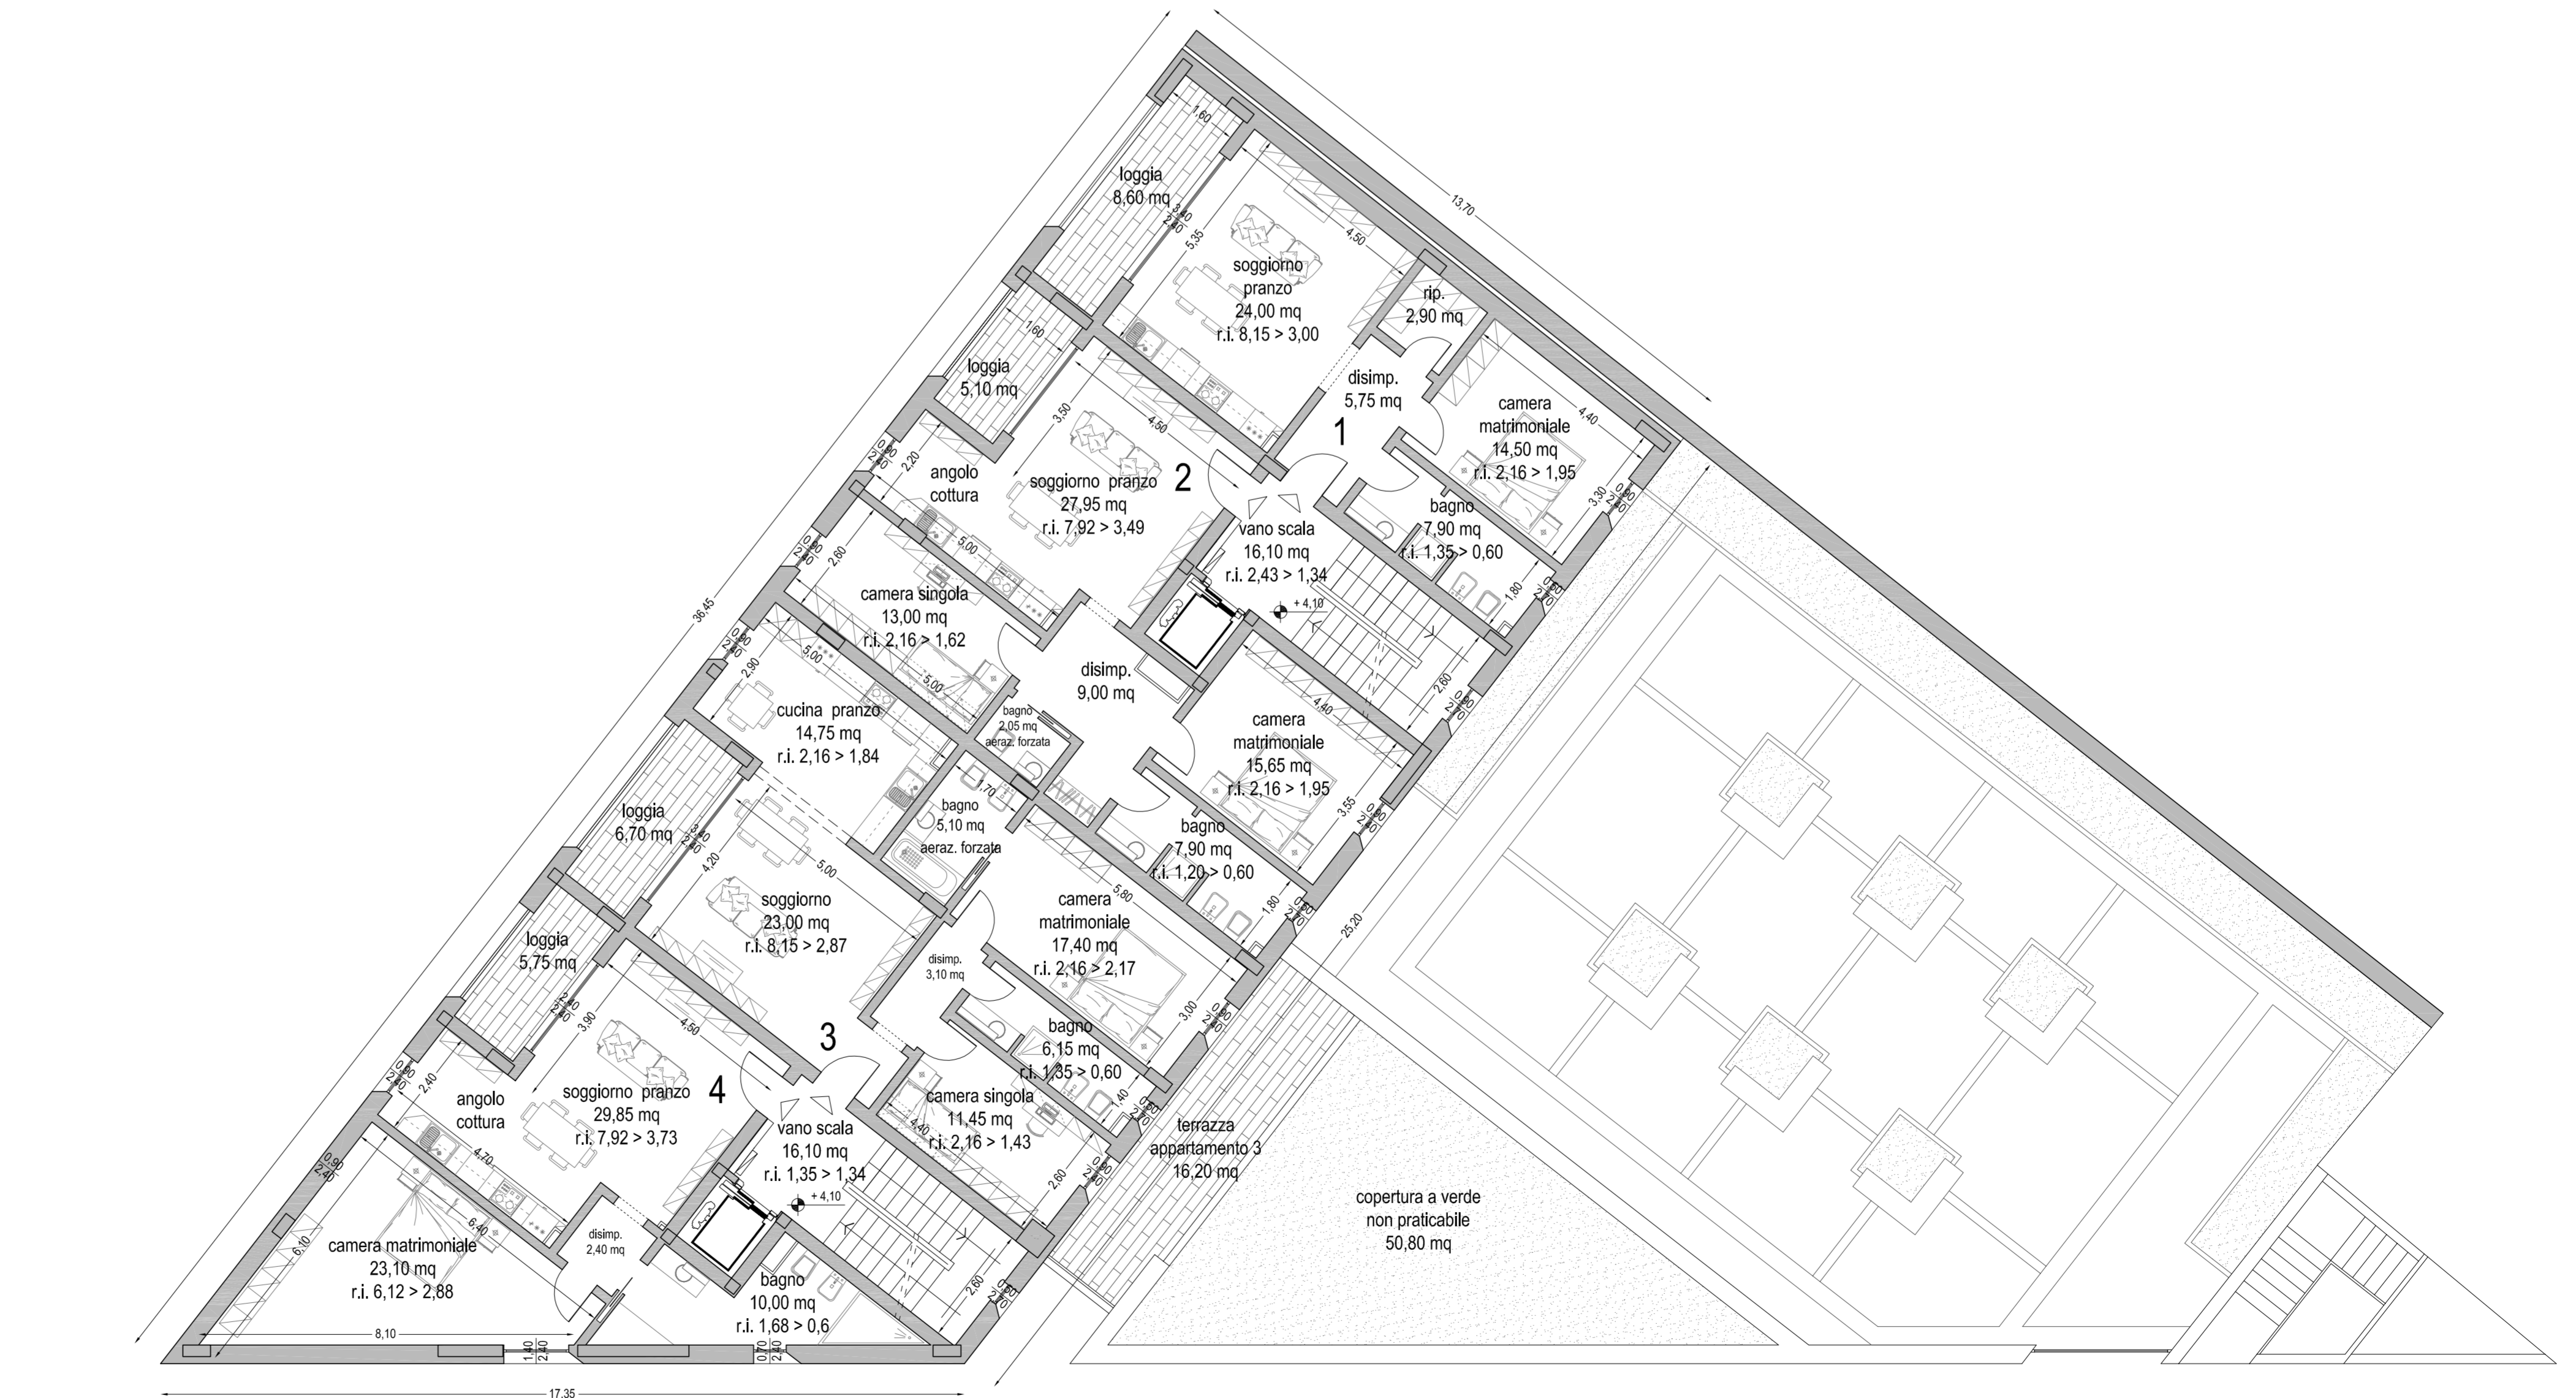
loggia
8,60 mq

soggiorno
pranzo
24,00 mq
r.i. 8,15 > 3,00

rip.
2,90 mq

disimp.
5,75 mq

camera
matrimoniale
14,50 mq
r.i. 2,16 > 1,95

bagno
7,90 mq
r.i. 1,35 > 0,60

1

loggia
5,10 mq

angolo
cottura

soggiorno pranzo
27,95 mq
r.i. 7,92 > 3,49

2

vano scala
16,10 mq
r.i. 2,43 > 1,34

+ 4,10

camera singola
13,00 mq
r.i. 2,16 > 1,62

disimp.
9,00 mq

bagno
2,05 mq
aeraz. forzata

cucina pranzo
14,75 mq
r.i. 2,16 > 1,84

camera
matrimoniale
15,65 mq
r.i. 2,16 > 1,95

bagno
5,10 mq
aeraz. forzata

bagno
7,90 mq
r.i. 1,20 > 0,60

loggia
6,70 mq

soggiorno
23,00 mq
r.i. 8,15 > 2,87

camera
matrimoniale
17,40 mq
r.i. 2,16 > 2,17

disimp.
3,10 mq

loggia
5,75 mq

bagno
6,15 mq
r.i. 1,35 > 0,60

3

angolo
cottura

soggiorno pranzo
29,85 mq
r.i. 7,92 > 3,73

4

vano scala
16,10 mq
r.i. 1,35 > 1,34

+ 4,10

camera singola
11,45 mq
r.i. 2,16 > 1,43

terrazza
appartamento 3
16,20 mq

copertura a verde
non praticabile
50,80 mq

disimp.
2,40 mq

camera matrimoniale
23,10 mq
r.i. 6,12 > 2,88

bagno
10,00 mq
r.i. 1,68 > 0,6

1,60
5,35
4,50
13,70
1,60
3,50
4,50
4,40
2,20
5,00
3,30
2,60
1,80
36,45
2,90
5,00
5,00
4,40
2,60
1,70
3,55
4,20
5,00
5,80
1,80
25,20
3,00
3,90
4,50
2,40
1,40
4,70
4,40
2,60
6,40
6,10
2,60
8,10
17,35
1,40
2,40
0,70
2,40